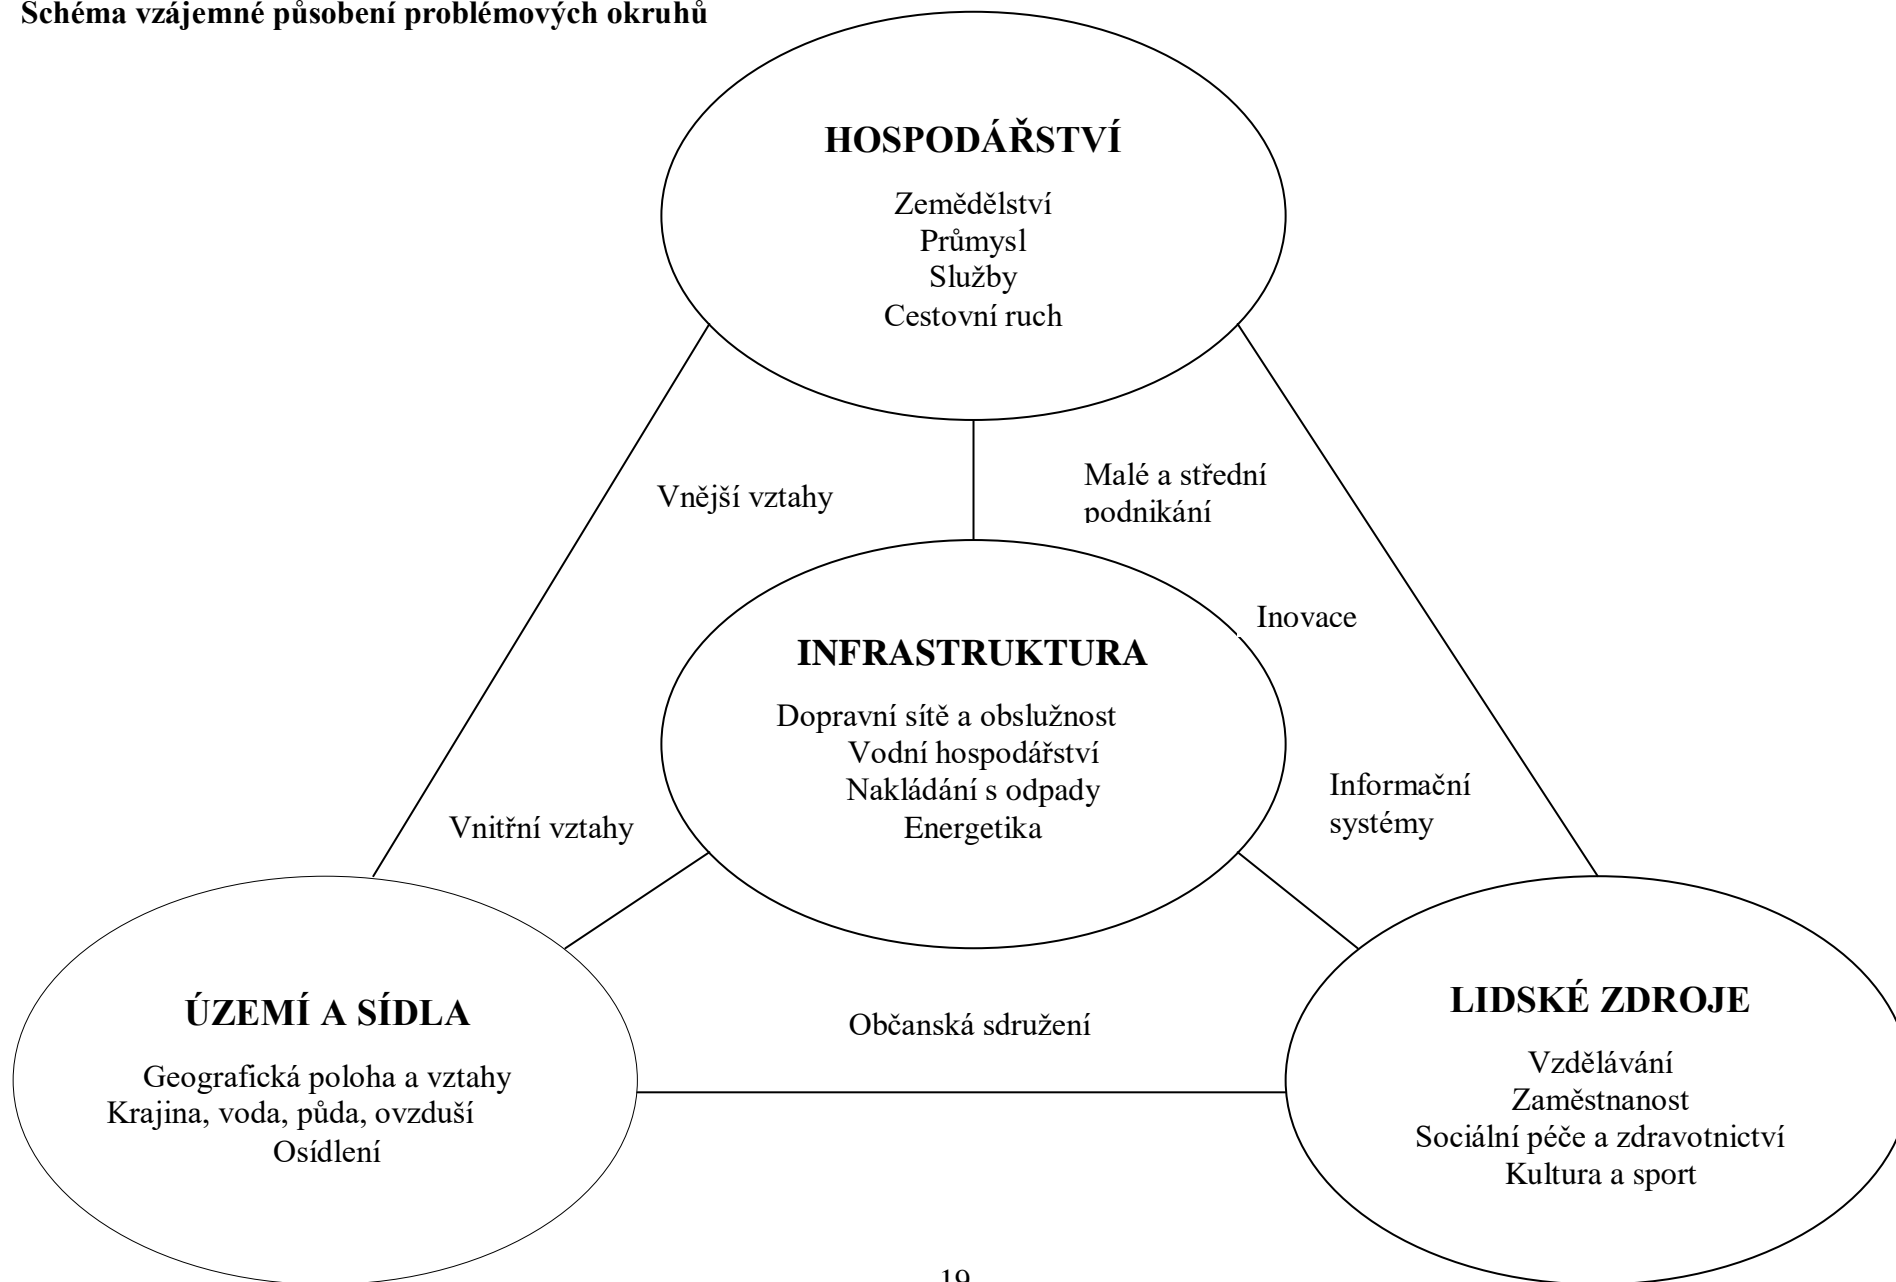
**Schéma vzájemné působení problémových okruhů**

HOSPODÁŘSTVÍ

Zemědělství
Průmysl
Služby
Cestovní ruch

Vnější vztahy

Malé a střední podnikání

Inovace

INFRASTRUKTURA

Dopravní sítě a obslužnost
Vodní hospodářství
Nakládání s odpady
Energetika

Vnitřní vztahy

Informační systémy

ÚZEMÍ A SÍDLA

Geografická poloha a vztahy
Krajina, voda, půda, ovzduší
Osídlení

Občanská sdružení

LIDSKÉ ZDROJE

Vzdělávání
Zaměstnanost
Sociální péče a zdravotnictví
Kultura a sport

19